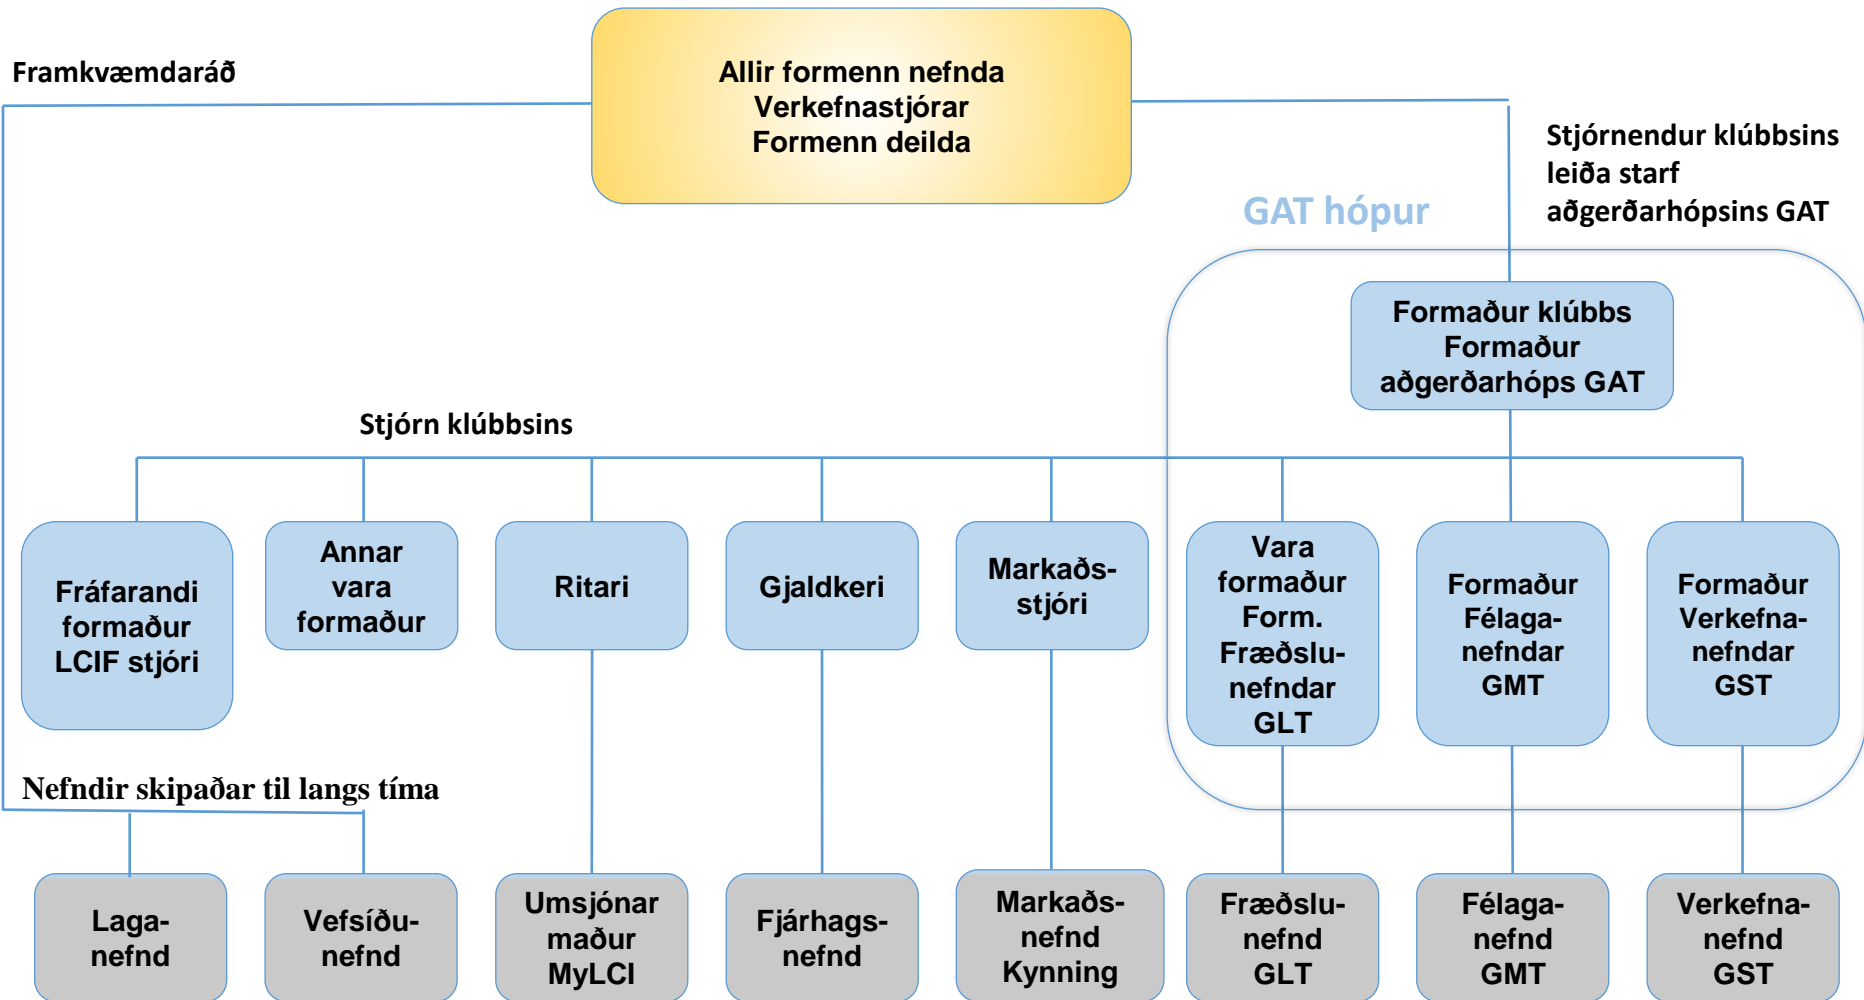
Framkvæmdaráð

Allir formenn nefnda
Verkefnastjórar
Formenn deilda

Stjórnendur klúbbsins leiða starf aðgerðarhópsins GAT

GAT hópur

Formaður klúbbs
Formaður aðgerðarhóps GAT

Stjórn klúbbsins

Fráfarandi formaður LCIF stjóri

Annar vara formaður

Ritari

Gjaldkeri

Markaðs-stjóri

Vara formaður Form. Fræðslu-nefndar GLT

Formaður Félaga-nefndar GMT

Formaður Verkefna-nefndar GST

Nefndir skipaðar til langs tíma

Laga-nefnd

Vefsíðu-nefnd

Umsjónar maður MyLCI

Fjárhags-nefnd

Markaðs-nefnd Kynning

Fræðslu-nefnd GLT

Félaga-nefnd GMT

Verkefna-nefnd GST